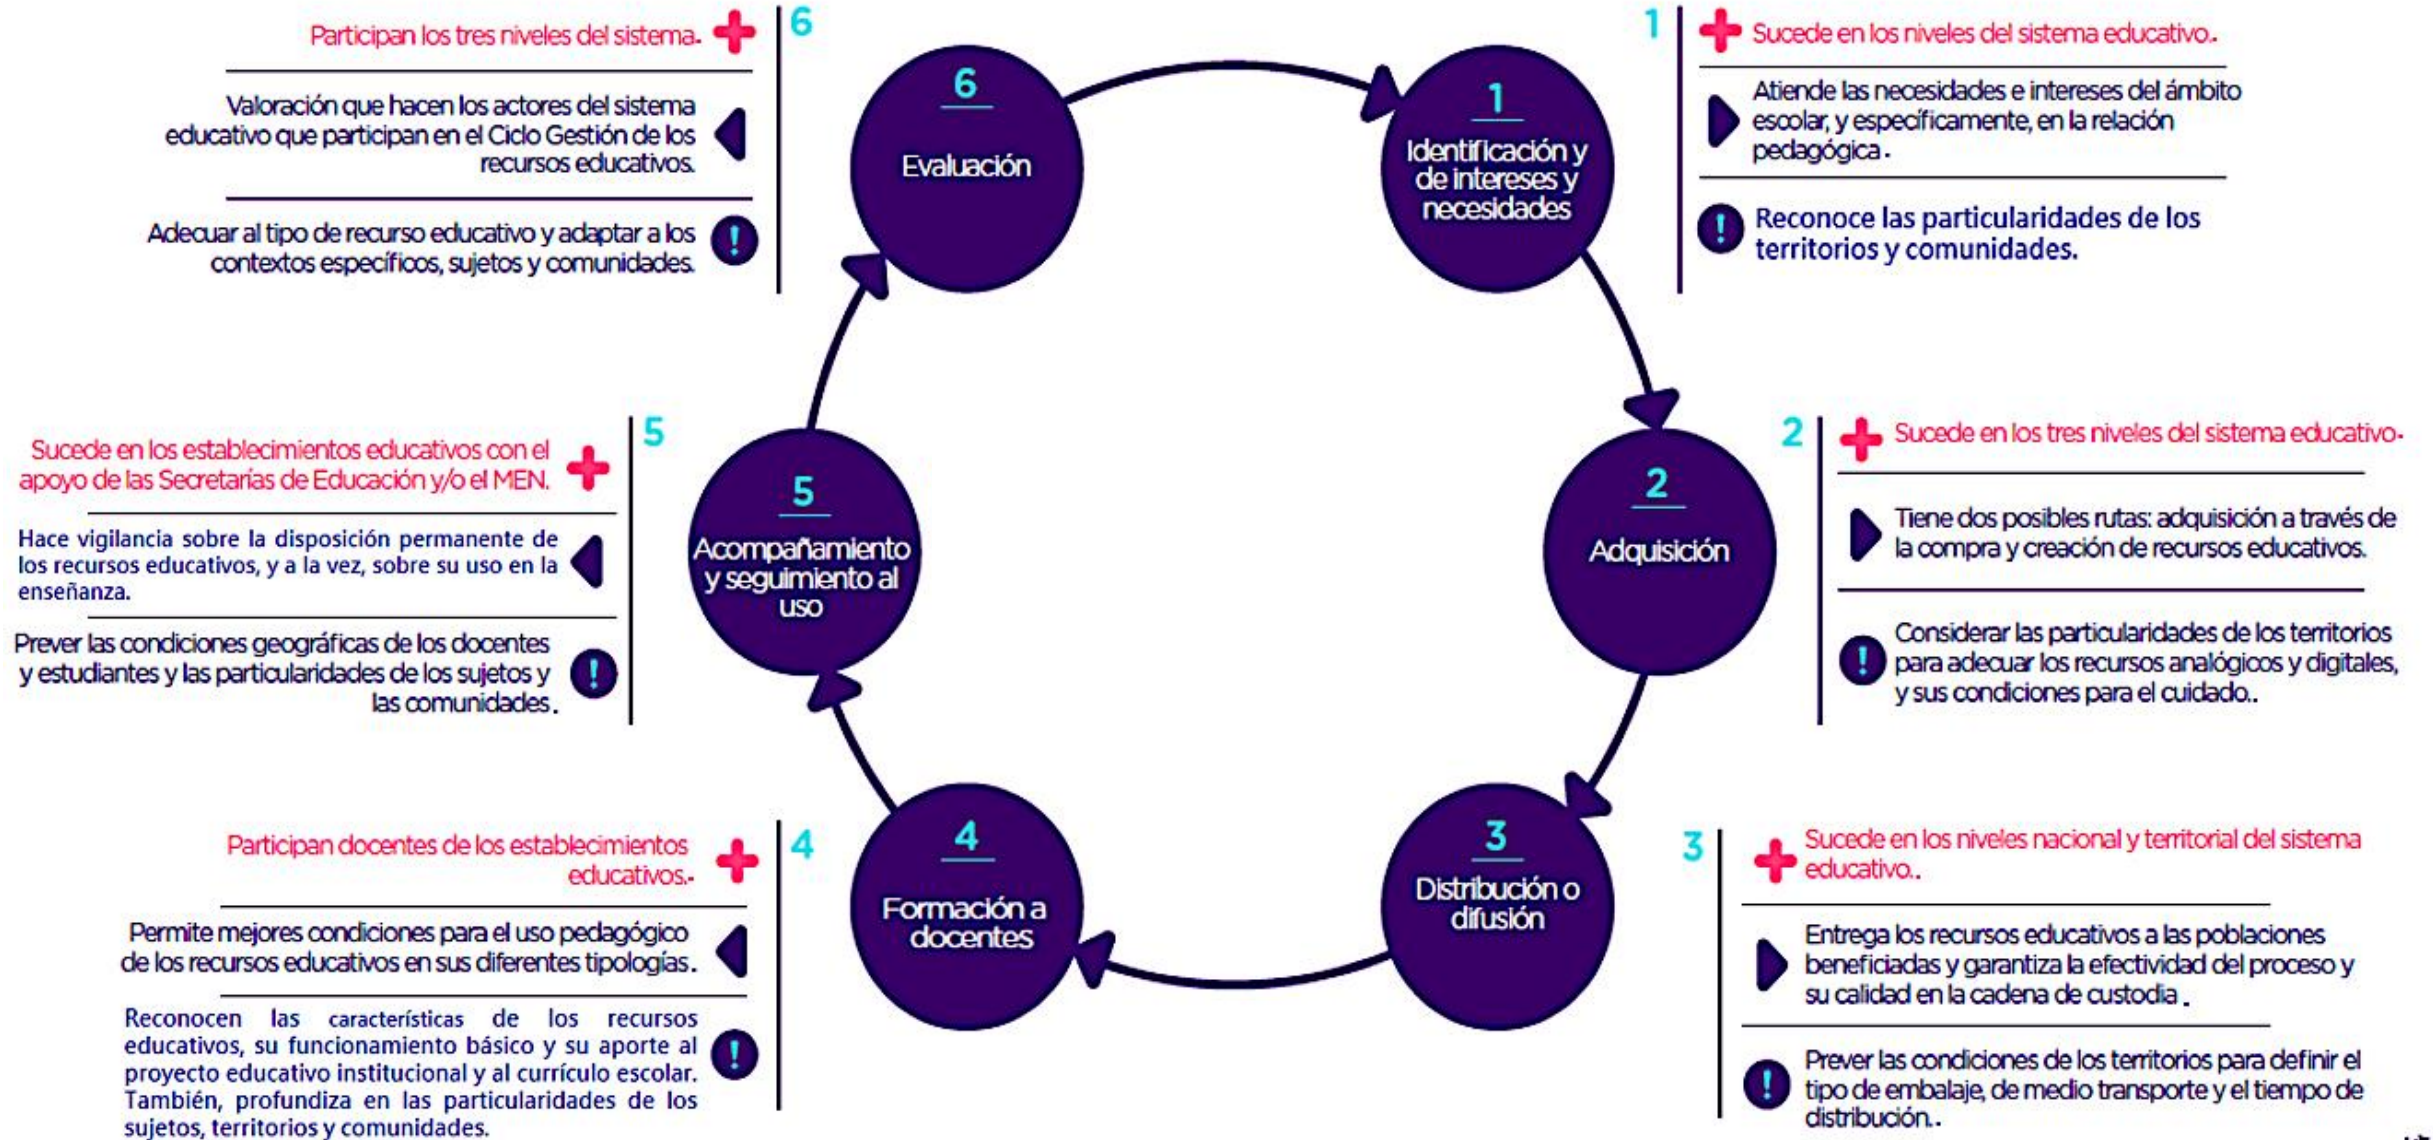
1
Identificación y de intereses y necesidades

1
Sucede en los niveles del sistema educativo.
Atiende las necesidades e intereses del ámbito escolar, y específicamente, en la relación pedagógica.
Reconoce las particularidades de los territorios y comunidades.

2
Adquisición

2
Sucede en los tres niveles del sistema educativo.
Tiene dos posibles rutas: adquisición a través de la compra y creación de recursos educativos.
Considerar las particularidades de los territorios para adecuar los recursos analógicos y digitales, y sus condiciones para el cuidado.

3
Distribución o difusión

3
Sucede en los niveles nacional y territorial del sistema educativo.
Entrega los recursos educativos a las poblaciones beneficiadas y garantiza la efectividad del proceso y su calidad en la cadena de custodia.
Prever las condiciones de los territorios para definir el tipo de embalaje, de medio transporte y el tiempo de distribución.

4
Formación a docentes

4
Participan docentes de los establecimientos educativos.
Permite mejores condiciones para el uso pedagógico de los recursos educativos en sus diferentes tipologías.
Reconocen las características de los recursos educativos, su funcionamiento básico y su aporte al proyecto educativo institucional y al currículo escolar. También, profundiza en las particularidades de los sujetos, territorios y comunidades.

5
Acompañamiento y seguimiento al uso

5
Sucede en los establecimientos educativos con el apoyo de las Secretarías de Educación y/o el MEN.
Hace vigilancia sobre la disposición permanente de los recursos educativos, y a la vez, sobre su uso en la enseñanza.
Prever las condiciones geográficas de los docentes y estudiantes y las particularidades de los sujetos y las comunidades.

6
Evaluación

6
Participan los tres niveles del sistema.
Valoración que hacen los actores del sistema educativo que participan en el Ciclo Gestión de los recursos educativos.
Adecuar al tipo de recurso educativo y adaptar a los contextos específicos, sujetos y comunidades.